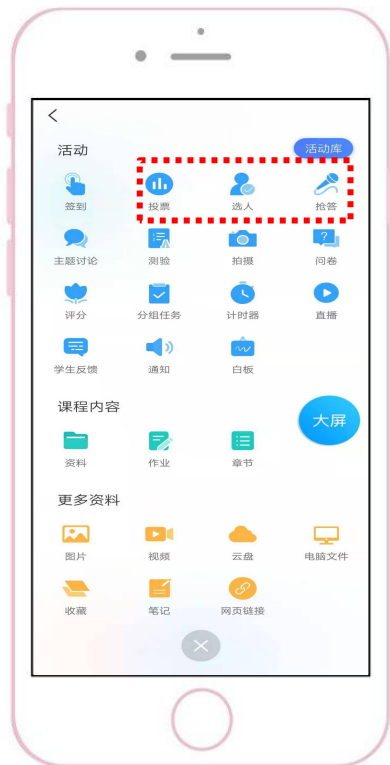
<

活动

活动库

签到

投票

选人

抢答

主题讨论

测验

拍摄

问卷

评分

分组任务

计时器

直播

学生反馈

通知

白板

课程内容

大屏

资料

作业

章节

更多资料

图片

视频

云盘

电脑文件

收藏

笔记

网页链接